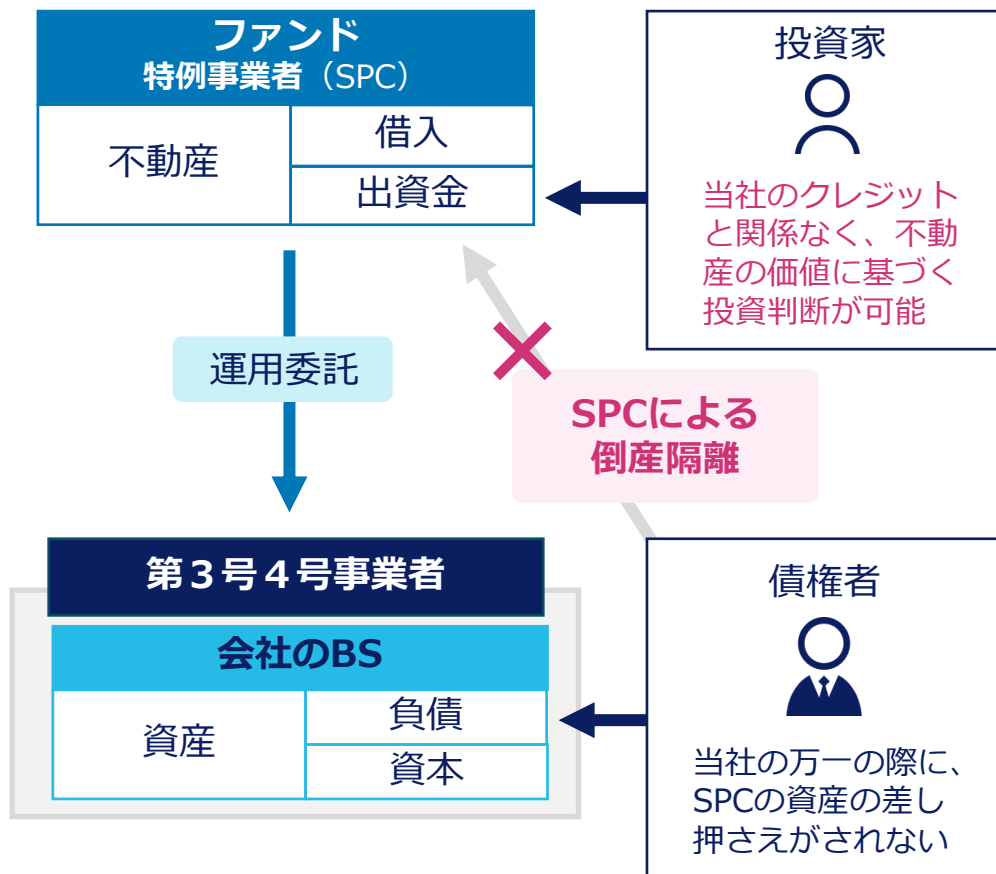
ファンド
特例事業者（SPC）

| 不動産 | 借入 |
|---|---|
| | 出資金 |

投資家

当社のクレジットと関係なく、不動産の価値に基づく投資判断が可能

運用委託

SPCによる倒産隔離

第３号４号事業者

会社のBS

| 資産 | 負債 |
|---|---|
| | 資本 |

債権者

当社の万一の際に、SPCの資産の差し押さえがされない